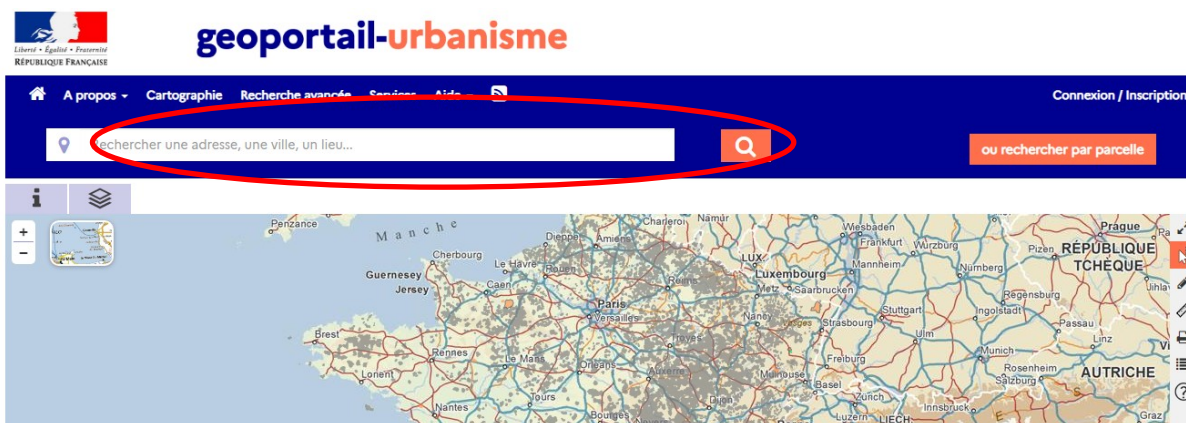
Liberté • Égalité • Fraternité
RÉPUBLIQUE FRANÇAISE

geoportail-urbanisme

A propos Cartographie Recherche avancée Services Aide

Connexion / Inscription

rechercher une adresse, une ville, un lieu...

ou rechercher par parcelle

+
-

Manche
Penzance
Charleroi
Namur
Wiesbaden
Frankfurt
Würzburg
Prague
Pizen
RÉPUBLIQUE TCHÈQUE
Cherbourg
Dieppe
Amiens
Guernesey
Jersey
Le Havre
Rouen
Caen
LUX
Luxembourg
Mannheim
Nürnberg
Metz
Saarbrucken
Reims
Paris
Versailles
Regensburg
Stuttgart
Ingolstadt
Nancy
Strasbourg
Brest
Rennes
Le Mans
Troyes
Ulm
Passau
Augsburg
Linz
Munich
Freiburg
Lorient
Basel
Salzburg
AUTRICHE
Nantes
Tours
Auxerre
Dijon
Bourges
Luzern
Innsbruck
LIECH